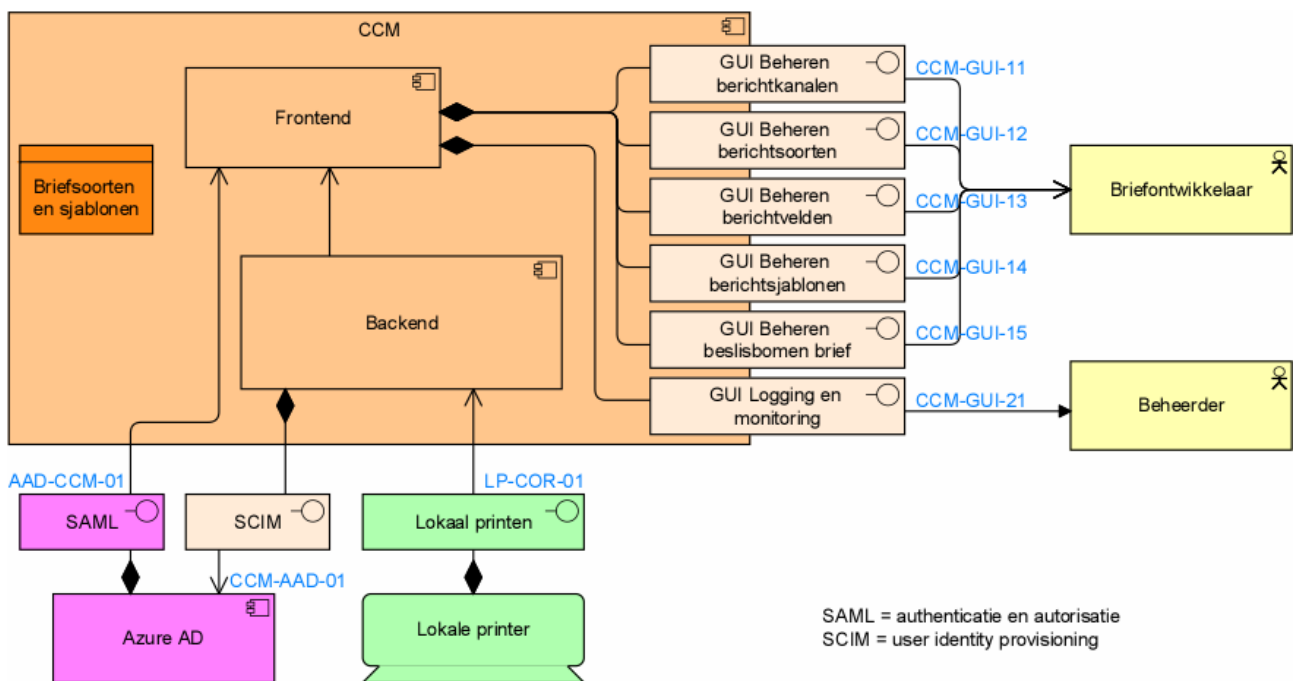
CCM

Frontend

Briefsoorten en sjablonen

Backend

GUI Beheren berichtkanalen

GUI Beheren berichtsoorten

GUI Beheren berichtvelden

GUI Beheren berichtsjablonen

GUI Beheren beslisbomen brief

GUI Logging en monitoring

CCM-GUI-11

CCM-GUI-12

CCM-GUI-13

CCM-GUI-14

CCM-GUI-15

CCM-GUI-21

Briefontwikkelaar

Beheerder

AAD-CCM-01

SAML

SCIM

LP-COR-01

Lokaal printen

CCM-AAD-01

Azure AD

Lokale printer

SAML = authenticatie en autorisatie
SCIM = user identity provisioning